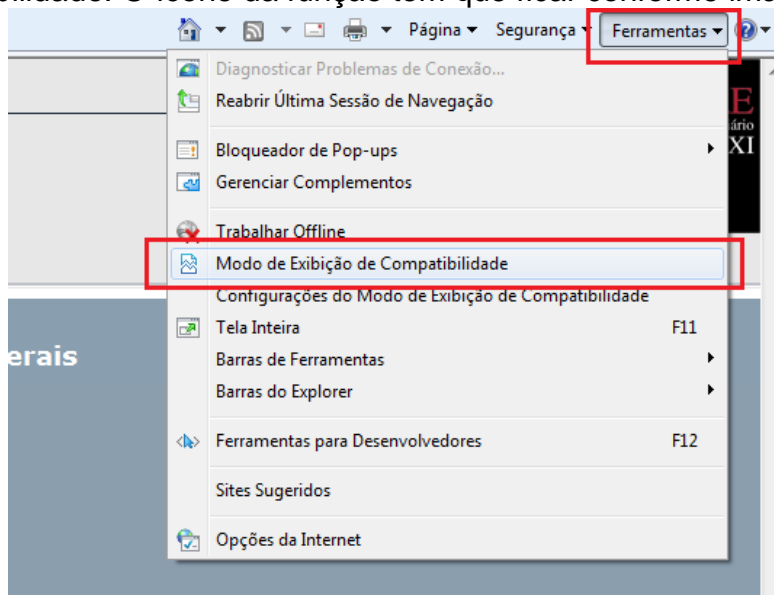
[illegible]
Página ▾ Segurança ▾ Ferramentas ▾

Diagnosticar Problemas de Conexão...
Reabrir Última Sessão de Navegação

Bloqueador de Pop-ups
Gerenciar Complementos

Trabalhar Offline
Modo de Exibição de Compatibilidade
Configurações do Modo de Exibição de Compatibilidade

Tela Inteira F11
Barras de Ferramentas
Barras do Explorer

Ferramentas para Desenvolvedores F12

Sites Sugeridos

Opções da Internet

E
ário
XI

erais